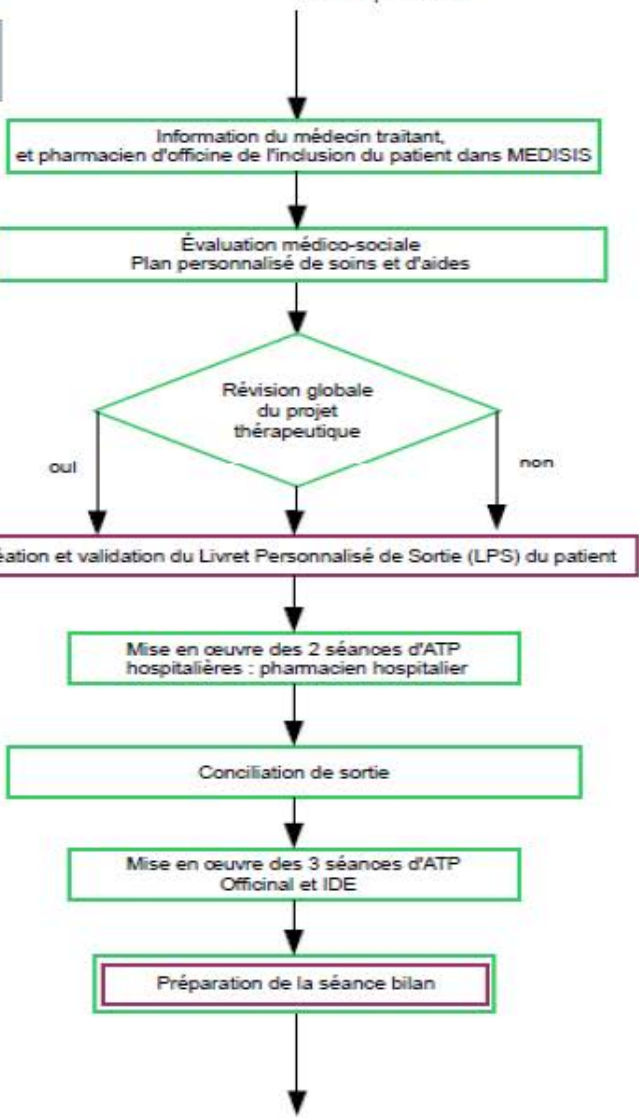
Information du médecin traitant, et pharmacien d'officine de l'inclusion du patient dans MEDISIS

Évaluation médico-sociale
Plan personnalisé de soins et d'aides

Révision globale du projet thérapeutique

oui

non

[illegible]éation et validation du Livret Personnalisé de Sortie (LPS) du patient

Mise en oeuvre des 2 séances d'ATP hospitalières : pharmacien hospitalier

Conciliation de sortie

Mise en œuvre des 3 séances d'ATP Officinal et IDE

Préparation de la séance bilan